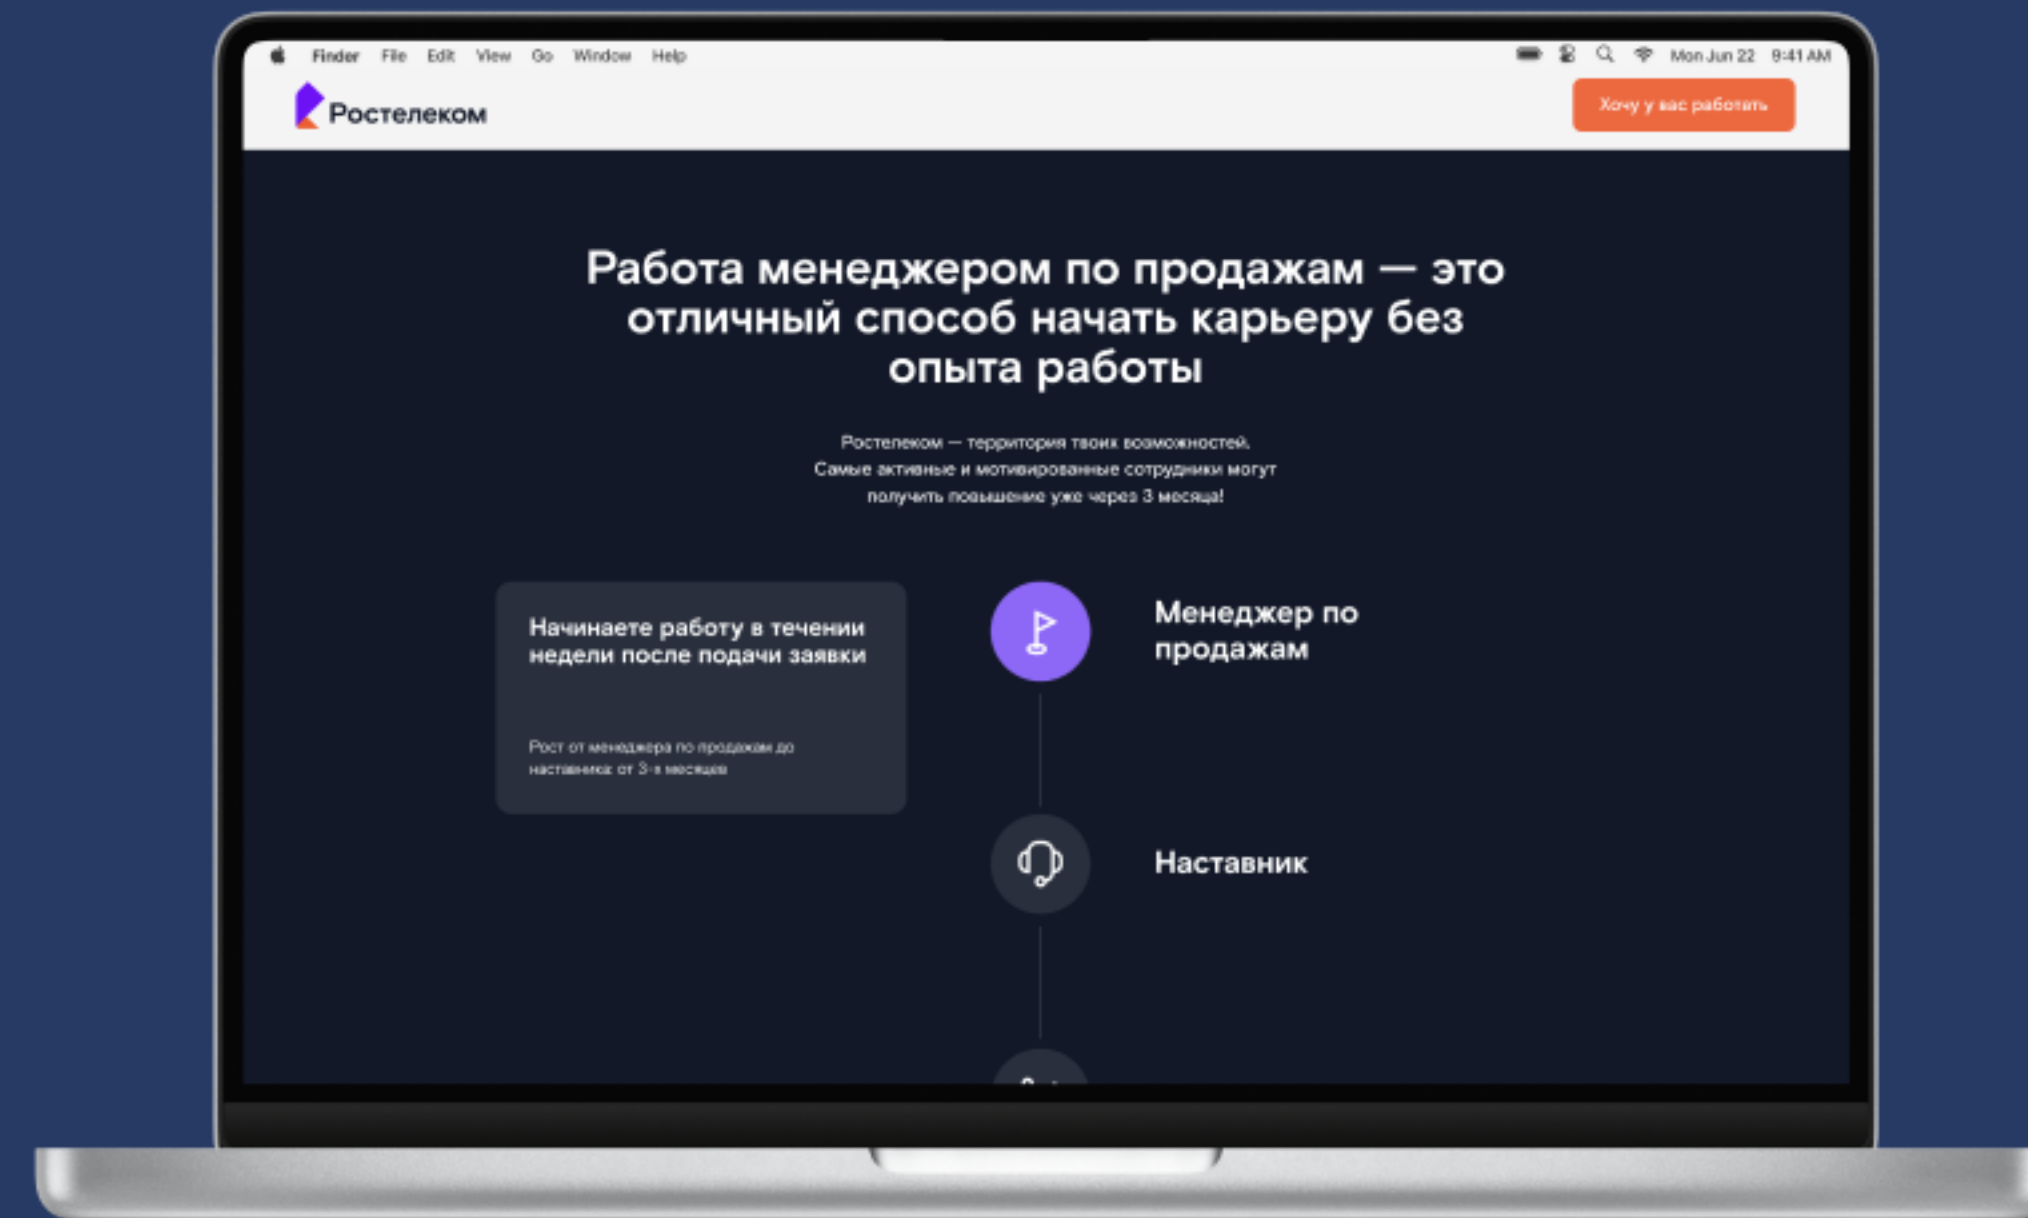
Finder File Edit View Go Window Help

Mon Jun 22 9:41 AM

Ростелеком

Хочу у вас работать

Работа менеджером по продажам — это отличный способ начать карьеру без опыта работы

Ростелеком — территория твоих возможностей. Самые активные и мотивированные сотрудники могут получить повышение уже через 3 месяца!

Начинаете работу в течении недели после подачи заявки

Рост от менеджера по продажам до наставника: от 3-х месяцев

Менеджер по продажам

Наставник